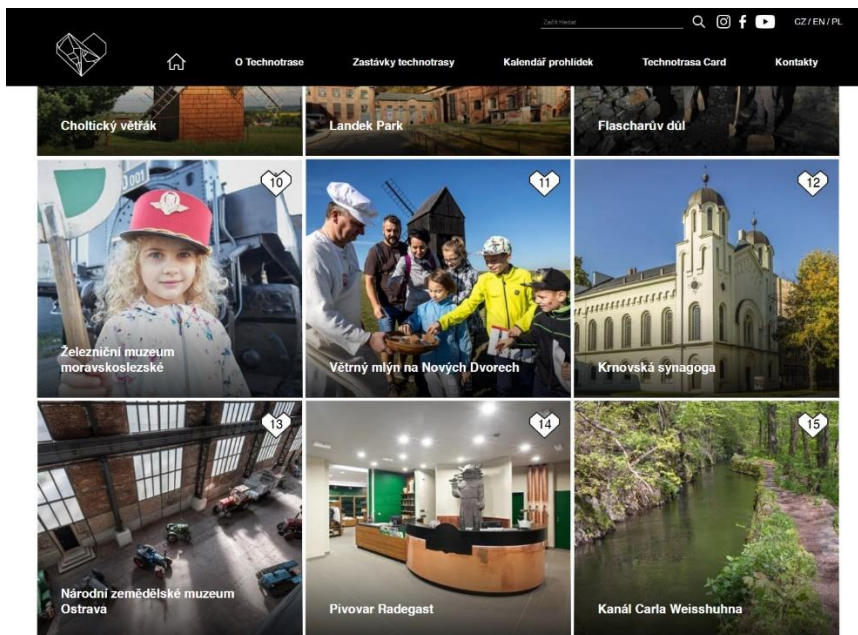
Začít hledat

CZ / EN / PL

O Technotrase

Zastávky technotrasy

Kalendář prohlídek

Technotrasa Card

Kontakty

Choltický větřák

Landek Park

Flascharův důl

10

Železniční muzeum moravskoslezské

11

Větrný mlýn na Nových Dvorech

12

Krnovská synagoga

13

Národní zemědělské muzeum Ostrava

14

Pivovar Radegast

15

Kanál Carla Weisshuhna